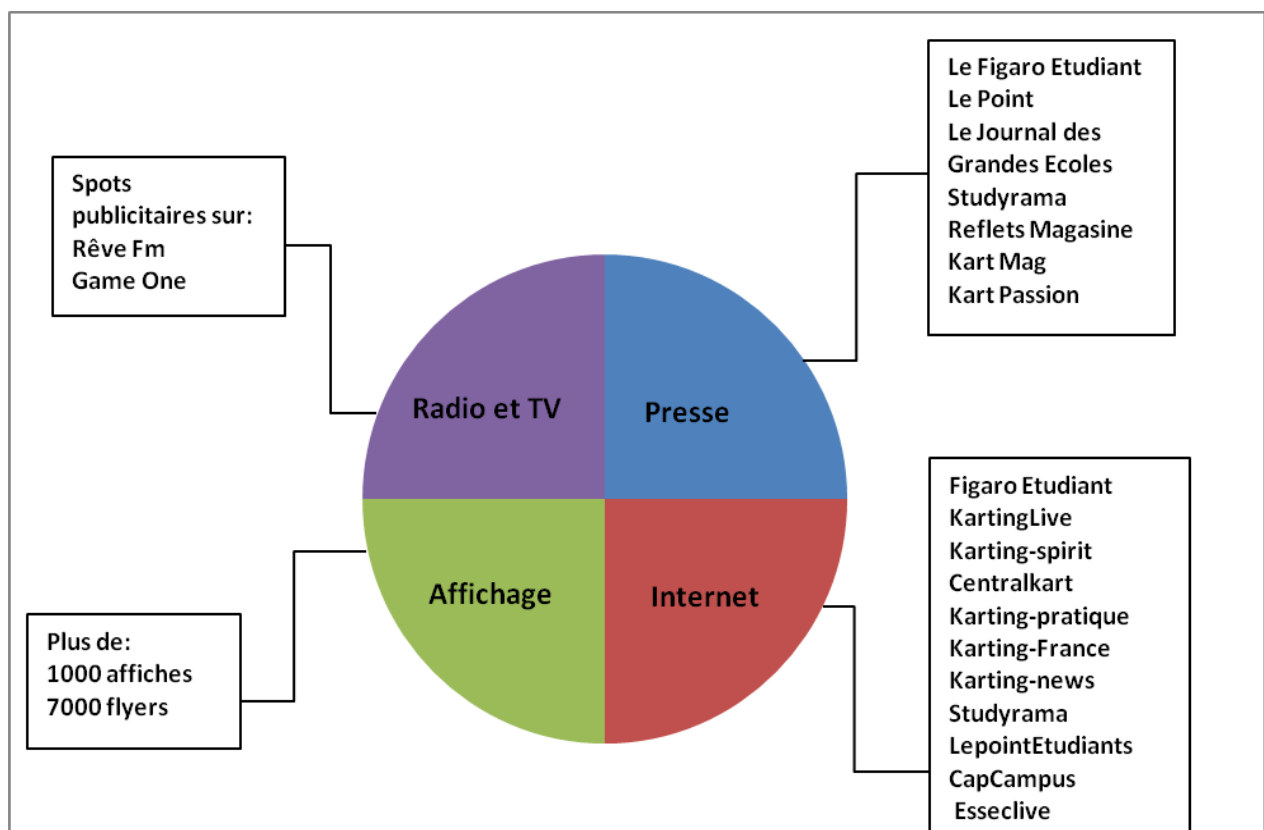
Le Figaro Etudiant
Le Point
Le Journal des Grandes Ecoles
Studyrama
Reflets Magasine
Kart Mag
Kart Passion

Spots publicitaires sur:
Rêve Fm
Game One

Radio et TV

Presse

Affichage

Internet

Figaro Etudiant
KartingLive
Karting-spirit
Centralkart
Karting-pratique
Karting-France
Karting-news
Studyrama
LepointEtudiants
CapCampus
Esseclive

Plus de:
1000 affiches
7000 flyers